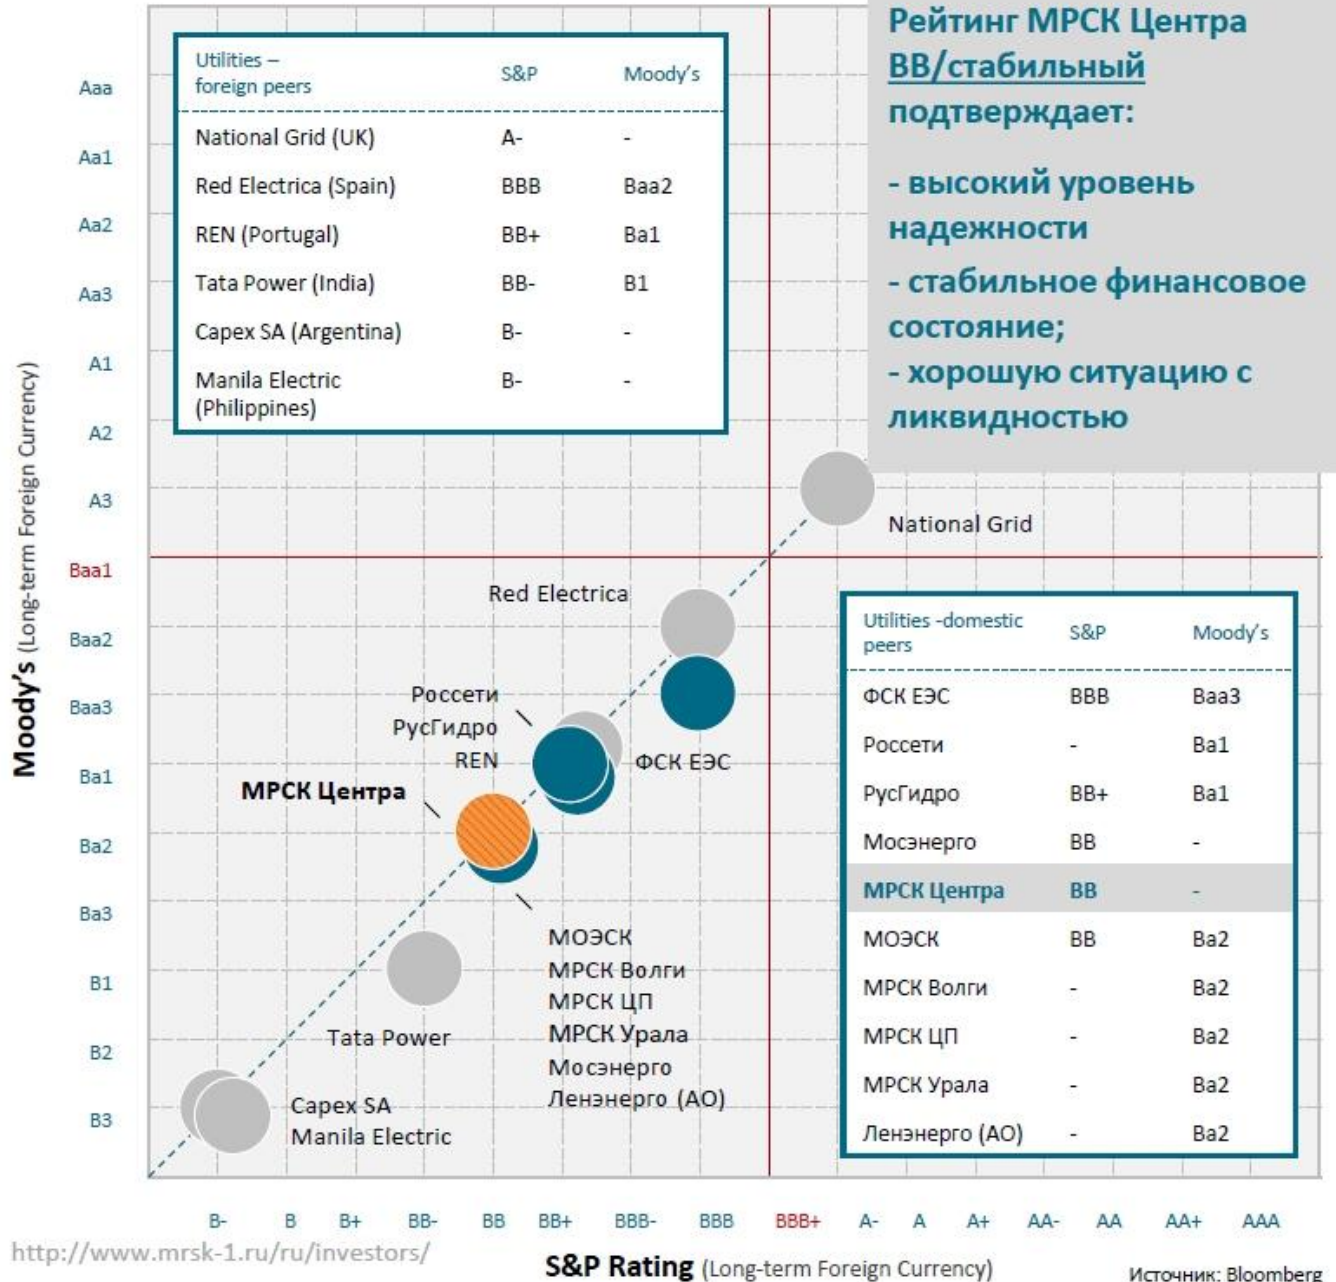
| Utilities – foreign peers | S&P | Moody's |
|---|---|---|
| National Grid (UK) | A- | - |
| Red Electrica (Spain) | BBB | Baa2 |
| REN (Portugal) | BB+ | Ba1 |
| Tata Power (India) | BB- | B1 |
| Capex SA (Argentina) | B- | - |
| Manila Electric (Philippines) | B- | - |

Рейтинг МРСК Центра BB/стабильный подтверждает:

- высокий уровень надежности
- стабильное финансовое состояние;
- хорошую ситуацию с ликвидностью

Aaa
Aa1
Aa2
Aa3
A1
A2
A3
Baa1
Baa2
Baa3
Ba1
Ba2
Ba3
B1
B2
B3

Moody's (Long-term Foreign Currency)

National Grid
Red Electrica
Россети
РусГидро
REN
ФСК ЕЭС
МРСК Центра
МОЭСК
МРСК Волги
МРСК ЦП
МРСК Урала
Мосэнерго
Ленэнерго (АО)
Tata Power
Capex SA
Manila Electric

| Utilities -domestic peers | S&P | Moody's |
|---|---|---|
| ФСК ЕЭС | BBB | Baa3 |
| Россети | - | Ba1 |
| РусГидро | BB+ | Ba1 |
| Мосэнерго | BB | - |
| МРСК Центра | BB | - |
| МОЭСК | BB | Ba2 |
| МРСК Волги | - | Ba2 |
| МРСК ЦП | - | Ba2 |
| МРСК Урала | - | Ba2 |
| Ленэнерго (АО) | - | Ba2 |

B- B B+ BB- BB BB+ BBB- BBB BBB+ A- A A+ AA- AA AA+ AAA

http://www.mrsk-1.ru/ru/investors/

S&P Rating (Long-term Foreign Currency)

Источник: Bloomberg